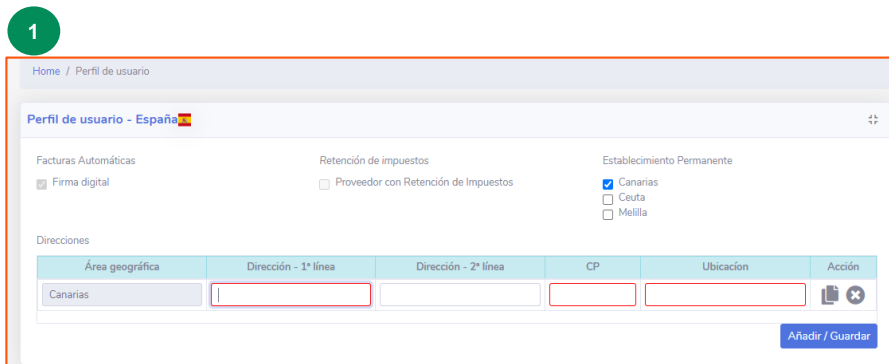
1

Home / Perfil de usuario

Perfil de usuario - España

Facturas Automáticas
Firma digital

Retención de impuestos
Proveedor con Retención de Impuestos

Establecimiento Permanente
Canarias
Ceuta
Melilla

Direcciones

| Área geográfica | Dirección - 1ª línea | Dirección - 2ª línea | CP | Ubicacion | Acción |
|---|---|---|---|---|---|
| Canarias | | | | | |

Añadir / Guardar